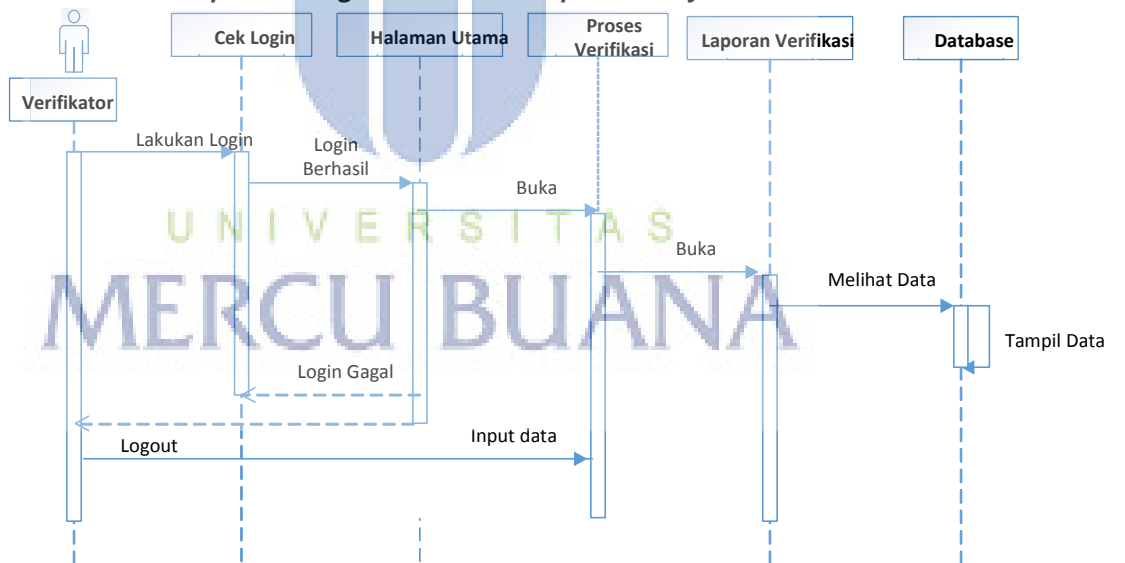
Verifikator

Cek Login

Halaman Utama

Proses Verifikasi

Laporan Verifikasi

Database

Lakukan Login

Login Berhasil

Buka

U N I V E R S I T A S

Buka

Melihat Data

MERCU BUANA

Tampil Data

Login Gagal

Logout

Input data